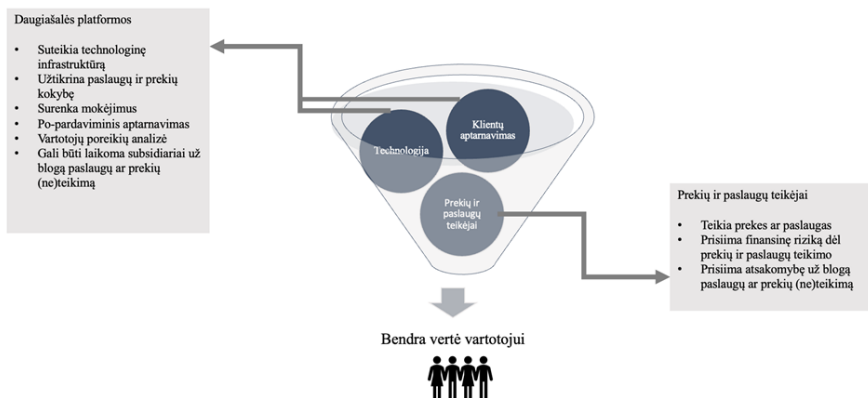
Daugiašalės platformos

- Suteikia technologinę infrastruktūrą
- Užtikrina paslaugų ir prekių kokybę
- Surenka mokėjimus
- Po-pardaviminis aptarnavimas
- Vartotojų poreikių analizė
- Gali būti laikoma subsidiariai už blogą paslaugų ar prekių (ne)teikimą

Klientų aptarnavimas

Technologija

Prekių ir paslaugų teikėjai

Prekių ir paslaugų teikėjai

- Teikia prekes ar paslaugas
- Prisiima finansinę riziką dėl prekių ir paslaugų teikimo
- Prisiima atsakomybę už blogą paslaugų ar prekių (ne)teikimą

Bendra vertė vartotojui